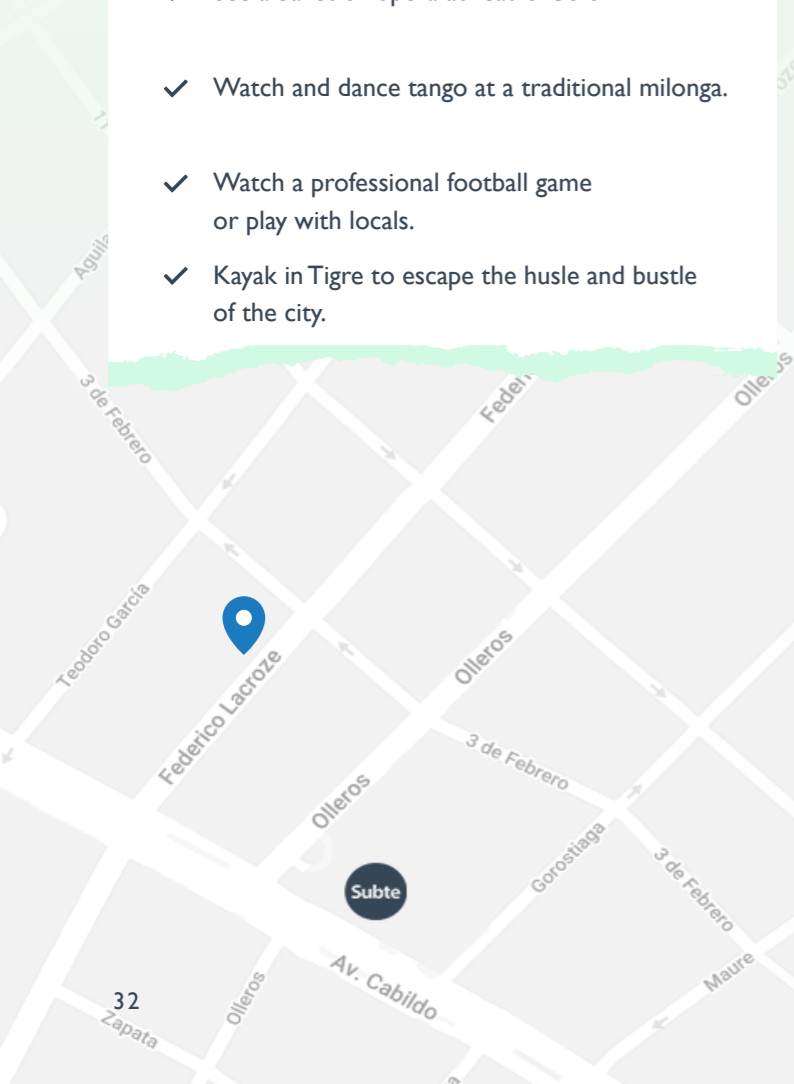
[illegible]

✓ Watch and dance tango at a traditional milonga.

✓ Watch a professional football game or play with locals.

✓ Kayak in Tigre to escape the husle and bustle of the city.

Aguil
3 de Febrero
Feder
Olleros
Teodoro García
Federico Lacroze
Olleros
3 de Febrero
Olleros
Gorostiaga
3 de Febrero
Subte
Av. Cabildo
Maure
Olleros
Zapata
32